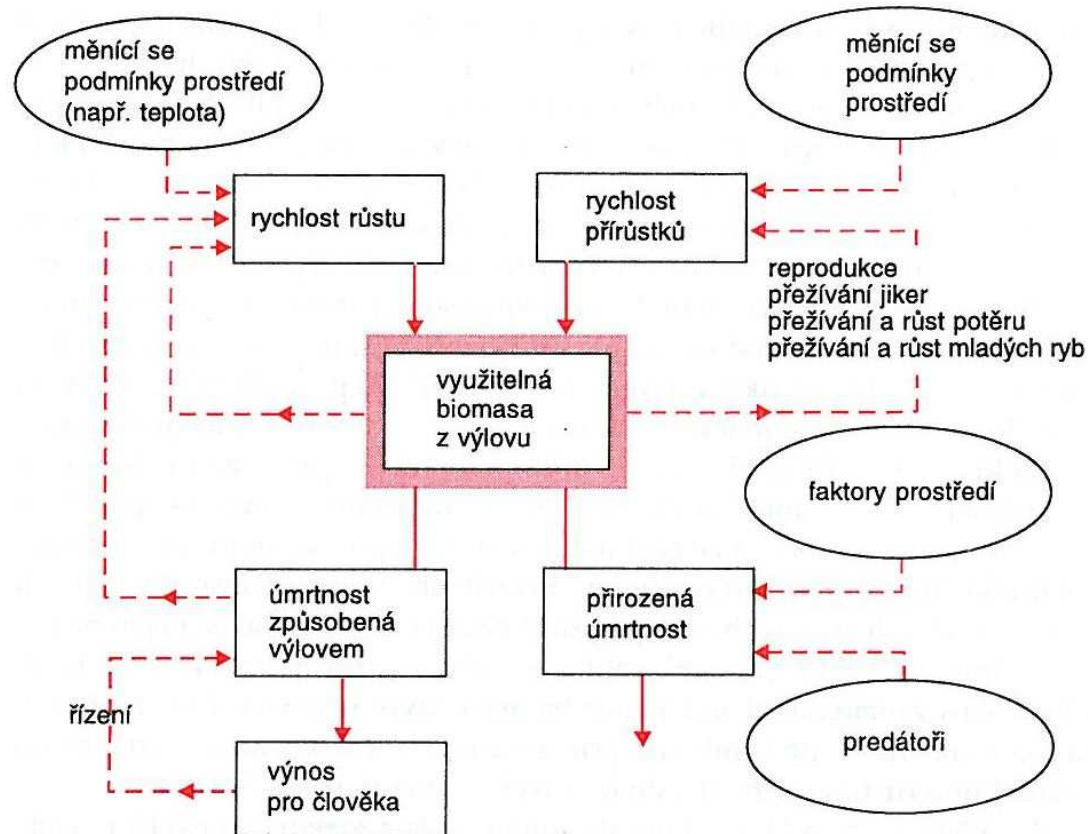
měnící se podmínky prostředí (např. teplota)

měnící se podmínky prostředí

rychlost růstu

rychlost přírůstků

reprodukce
přežívání jiker
přežívání a růst potěru
přežívání a růst mladých ryb

využitelná biomasa z výlovu

faktory prostředí

úmrtnost způsobená výlovem

přirozená úmrtnost

řízení

predátoři

výnos pro člověka